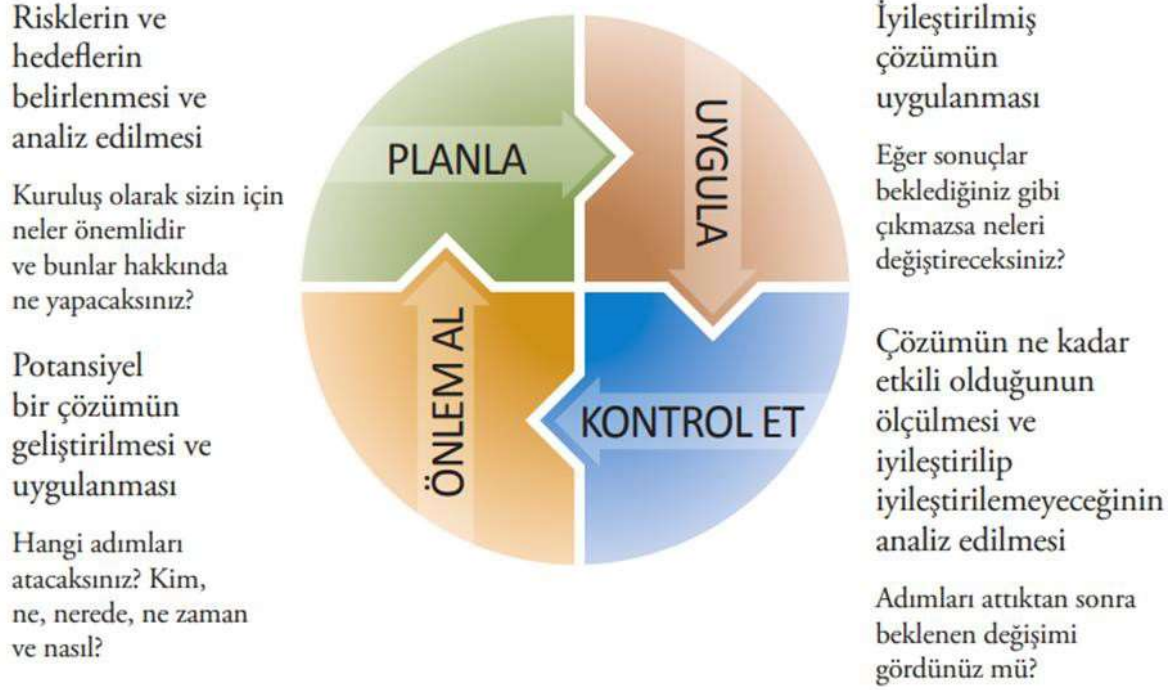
Risklerin ve hedeflerin belirlenmesi ve analiz edilmesi

Kuruluş olarak sizin için neler önemlidir ve bunlar hakkında ne yapacaksınız?

Potansiyel bir çözümün geliştirilmesi ve uygulanması

Hangi adımları atacaksınız? Kim, ne, nerede, ne zaman ve nasıl?

PLANLA

UYGULA

ÖNLEM AL

KONTROL ET

İyileştirilmiş çözümün uygulanması

Eğer sonuçlar beklediğiniz gibi çıkmazsa neleri değiştireceksiniz?

Çözümün ne kadar etkili olduğunun ölçülmesi ve iyileştirilip iyileştirilemeyeceğinin analiz edilmesi

Adımları attıktan sonra beklenen değişimi gördünüz mü?